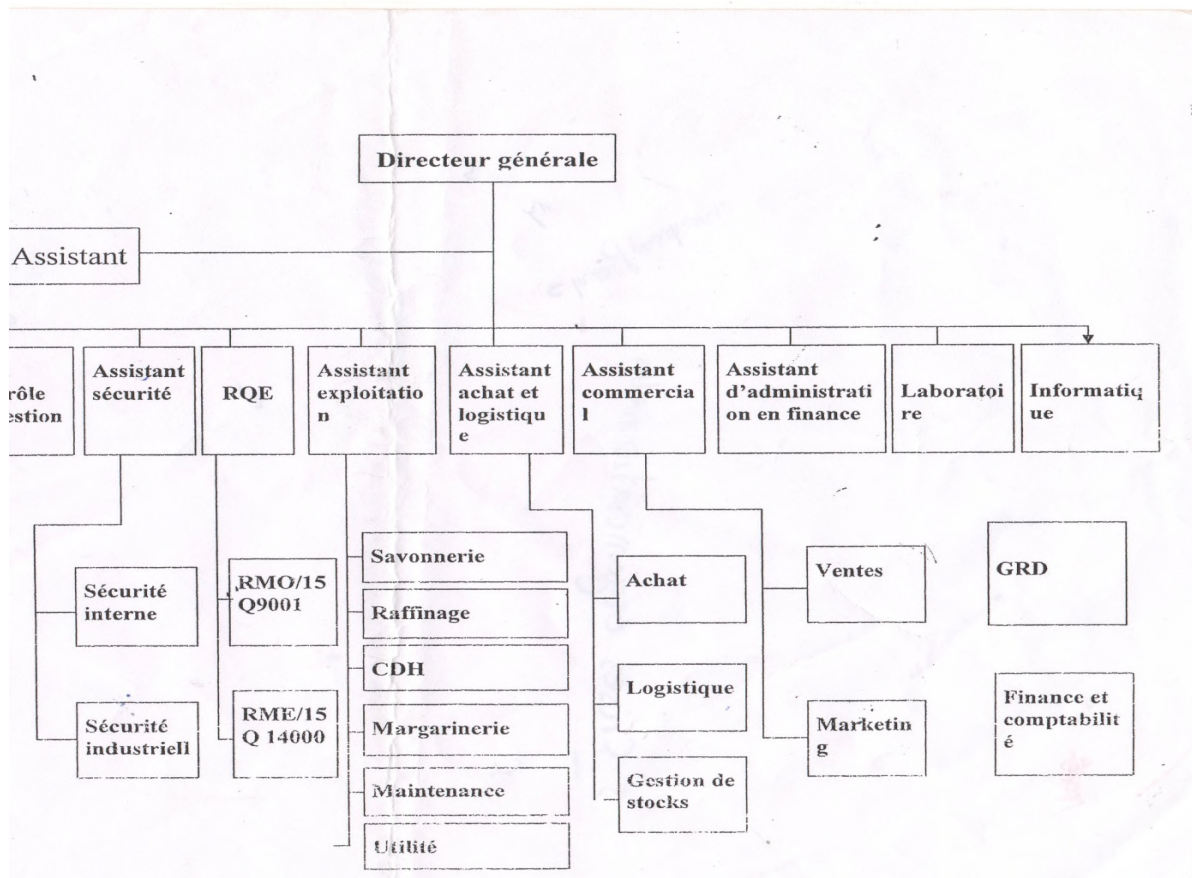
Directeur générale

Assistant

rôle
estion

Assistant sécurité

RQE

Assistant exploitation

Assistant achat et logistique

Assistant commercial

Assistant d'administration en finance

Laboratoire

Informatique

Sécurité interne

Sécurité industriell

RMO/15 Q9001

RME/15 Q 14000

Savonnerie

Raffinage

CDH

Margarinerie

Maintenance

Utilité

Achat

Logistique

Gestion de stocks

Ventes

Marketing

GRD

Finance et comptabilité